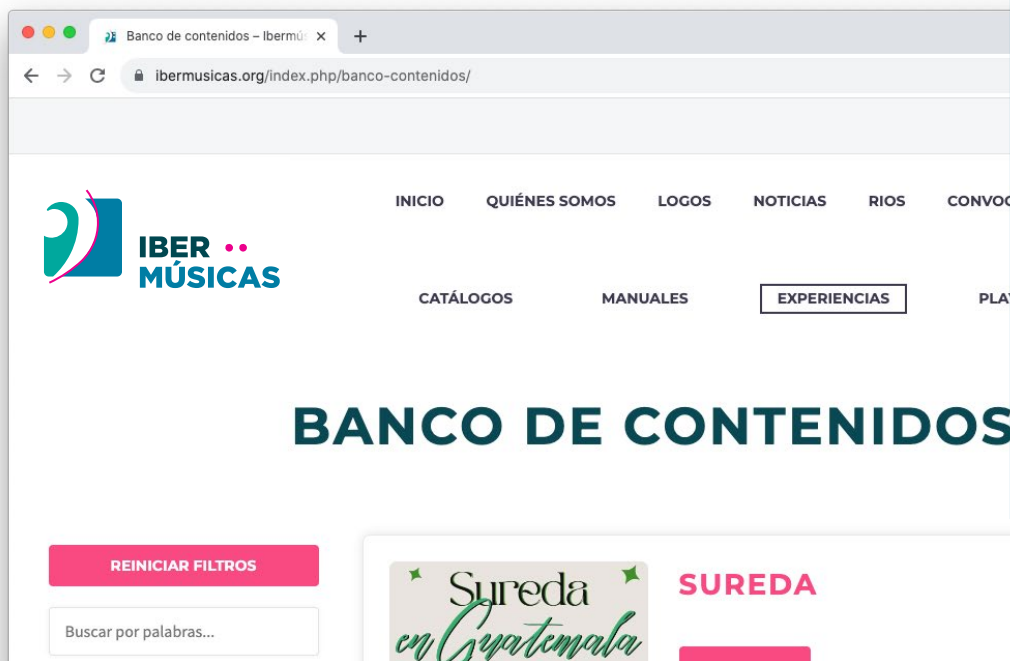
Banco de contenidos – Ibermú ×
+
ibermusicas.org/index.php/banco-contenidos/

IBER
MÚSICAS

INICIO QUIÉNES SOMOS LOGOS NOTICIAS RIOS CONVO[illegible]

CATÁLOGOS MANUALES EXPERIENCIAS PLA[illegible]

BANCO DE CONTENIDOS

REINICIAR FILTROS

Buscar por palabras...

Sureda en Guatemala

SUREDA